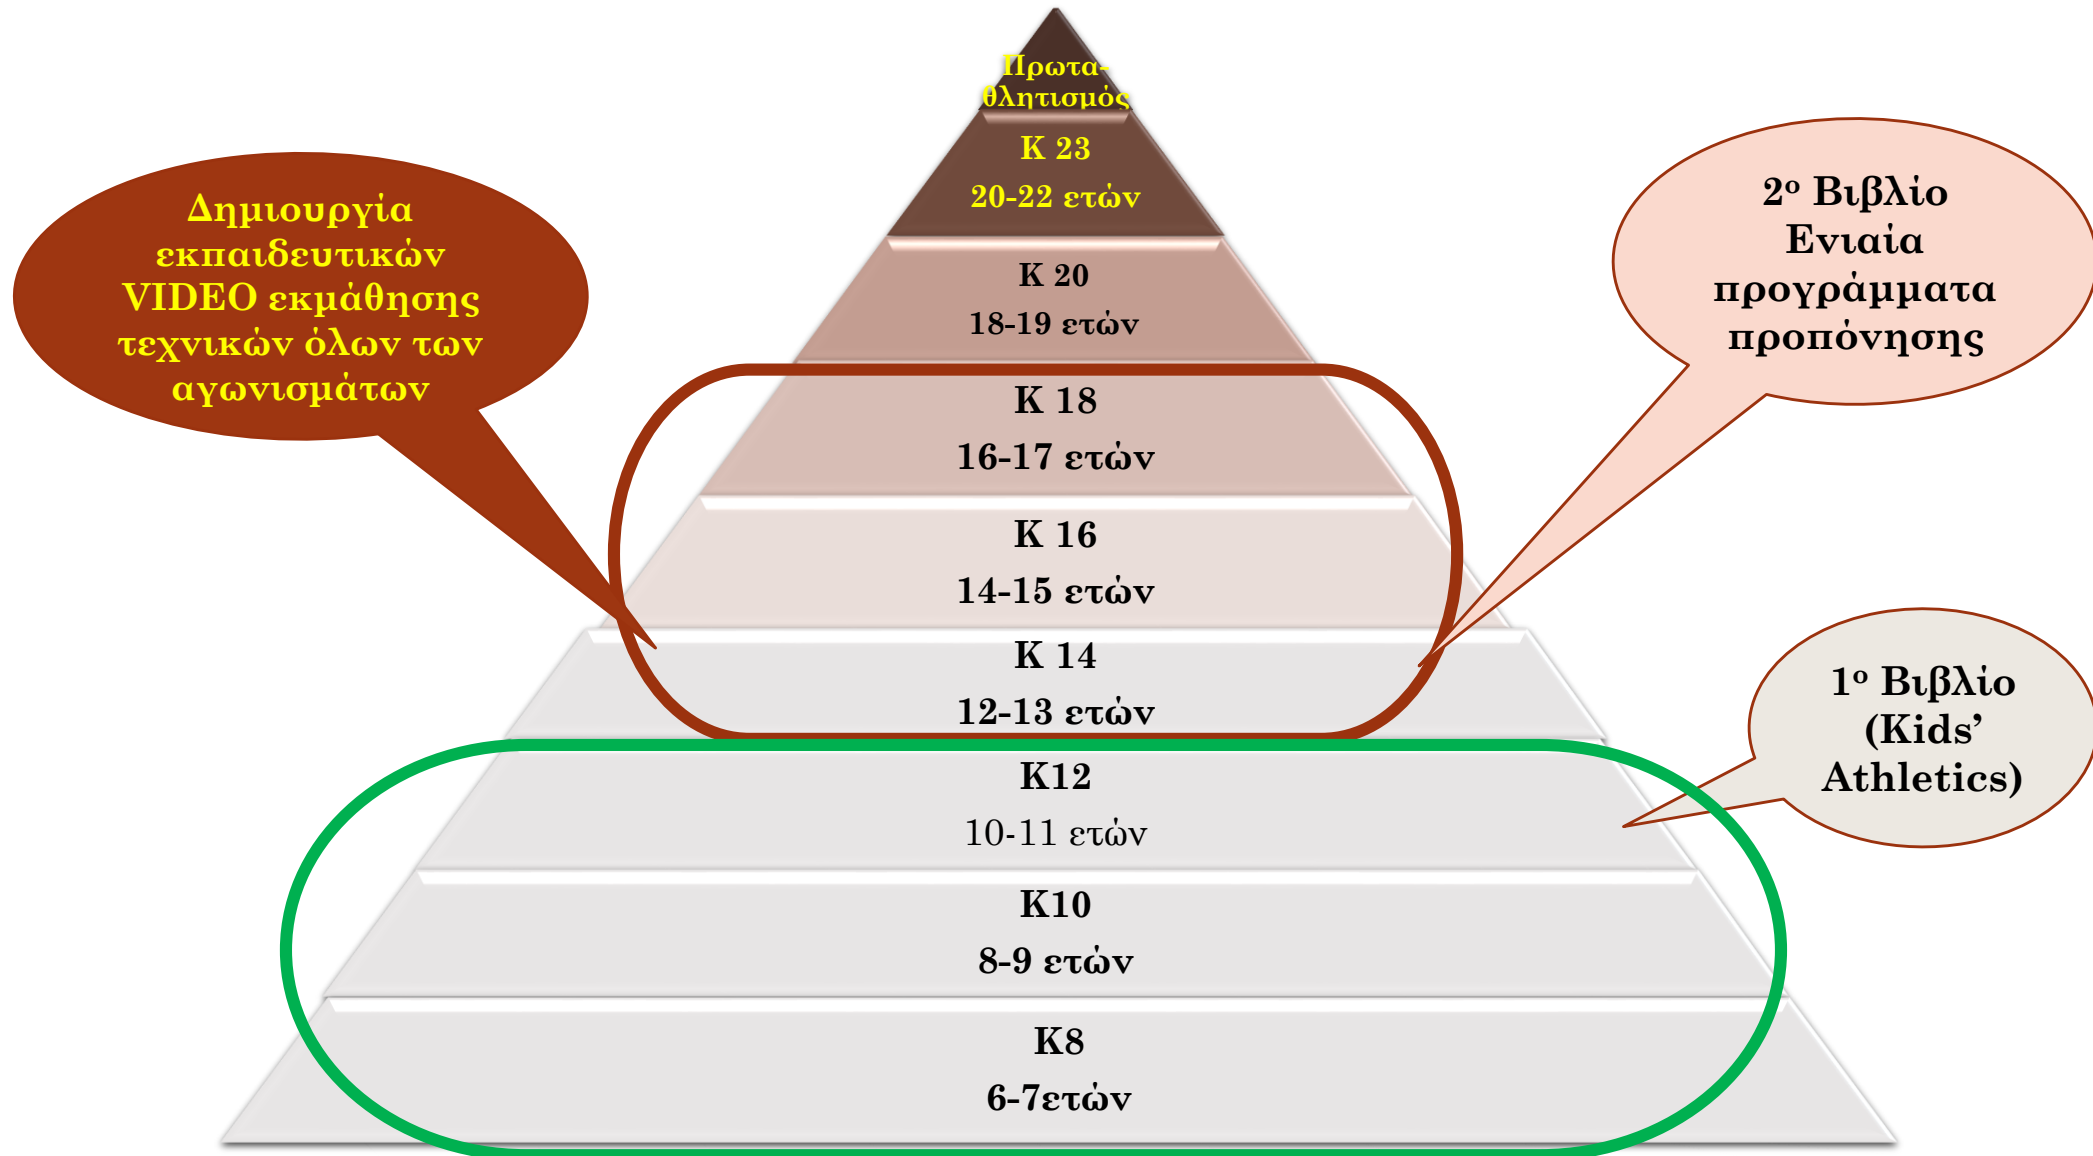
Πρωταθλητισμός

K 23
20-22 ετών

K 20
18-19 ετών

K 18
16-17 ετών

K 16
14-15 ετών

K 14
12-13 ετών

K12
10-11 ετών

K10
8-9 ετών

K8
6-7ετών

Δημιουργία εκπαιδευτικών VIDEO εκμάθησης τεχνικών όλων των αγωνισμάτων

2ο Βιβλίο Ενιαία προγράμματα προπόνησης

1ο Βιβλίο (Kids' Athletics)